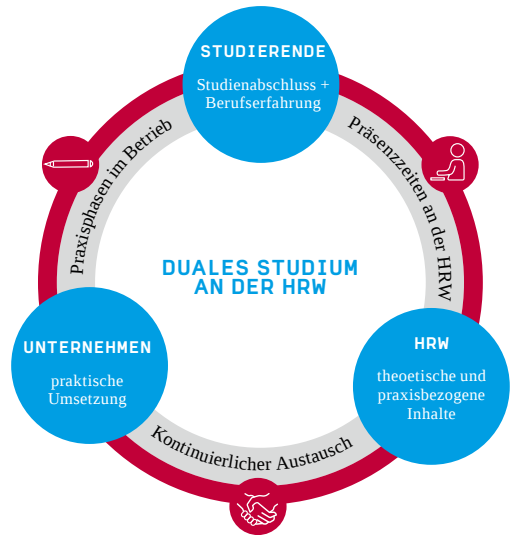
STUDIERENDE

Studienabschluss + Berufserfahrung

Präsenzzeiten an der HRW

HRW

theoetische und praxisbezogene Inhalte

Kontinuierlicher Austausch

UNTERNEHMEN

praktische Umsetzung

Praxisphasen im Betrieb

DUALES STUDIUM AN DER HRW